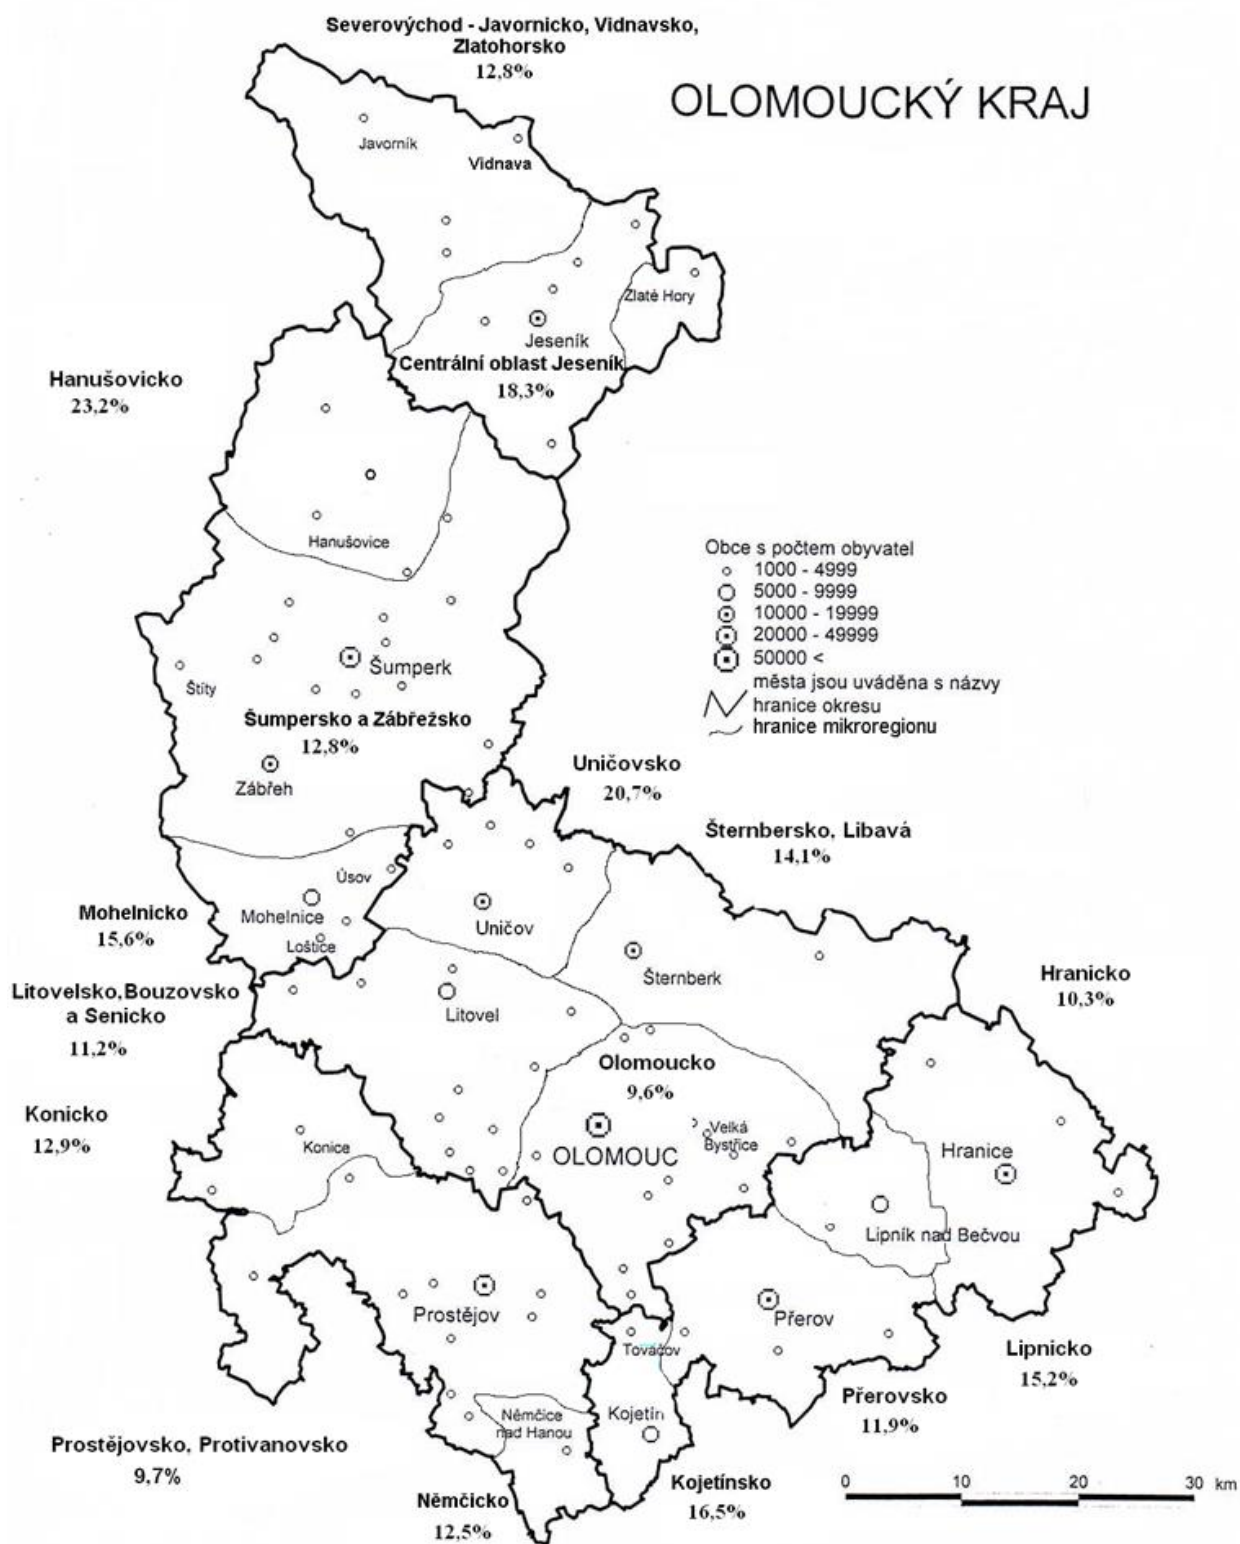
Severovýchod - Javornicko, Vidnavsko, Zlatohorsko
12,8%

OLOMOUCKÝ KRAJ

Javorník
Vidnava
Zlaté Hory
Jeseník
Centrální oblast Jeseník
18,3%

Hanušovicko
23,2%

Hanušovice

Obce s počtem obyvatel
1000 - 4999
5000 - 9999
10000 - 19999
20000 - 49999
50000 <
města jsou uváděna s názvy
hranice okresu
hranice mikroregionu

Štíty
Šumperk
Šumpersko a Zábřežsko
12,8%
Zábřeh

Uničovsko
20,7%

Šternbersko, Libavá
14,1%

Úsov
Mohelnice
Loštice
Mohelnicko
15,6%

Uničov
Šternberk

Hranicko
10,3%

Litovelsko,Bouzovsko a Senicko
11,2%

Litovel
Olomoucko
9,6%

Konicko
12,9%

Konice
OLOMOUC
Velká Bystřice
Hranice
Lipník nad Bečvou

Prostějov
Přerov
Tovačov
Lipnicko
15,2%

Němčice nad Hanou
Kojetín
Přerovsko
11,9%

Prostějovsko, Protivanovsko
9,7%

Němčicko
12,5%

Kojetínsko
16,5%

0 10 20 30 km